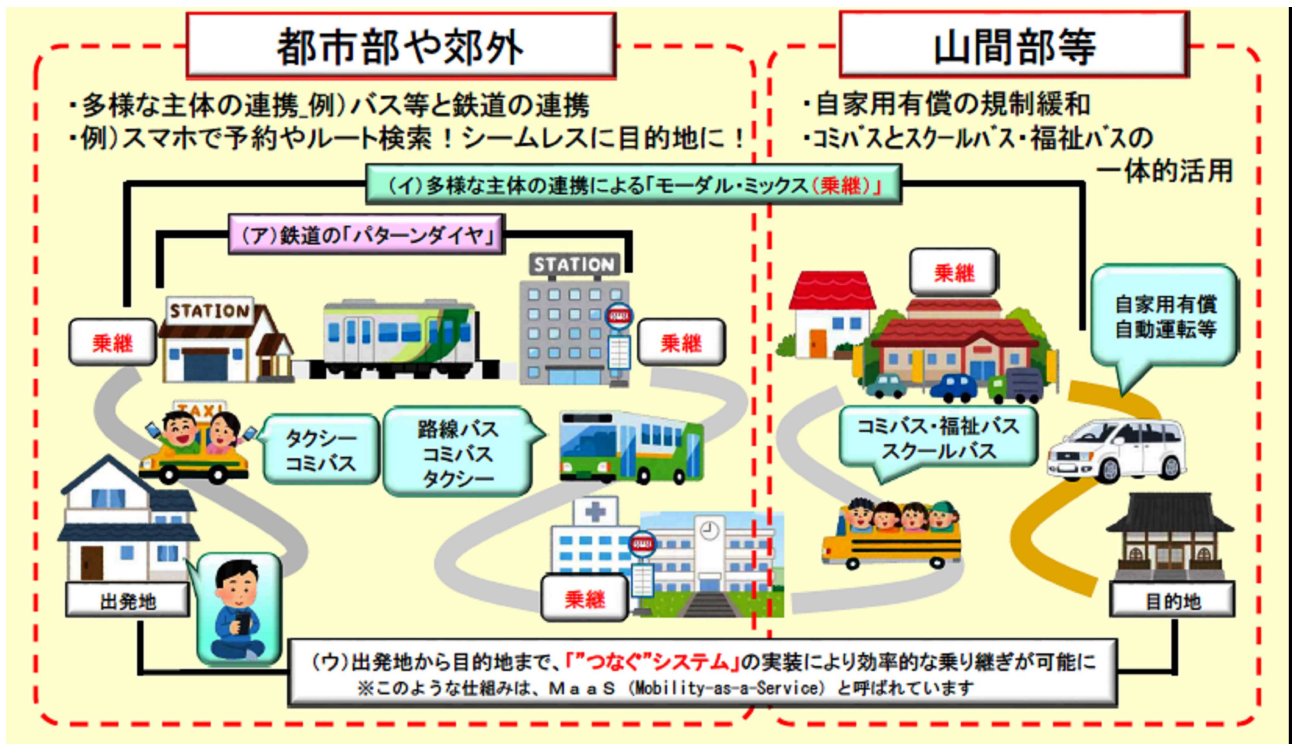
都市部や郊外

・多様な主体の連携_例）バス等と鉄道の連携
・例）スマホで予約やルート検索！シームレスに目的地に！

山間部等

・自家用有償の規制緩和
・ｺﾐﾊﾞｽとｽｸｰﾙﾊﾞｽ・福祉ﾊﾞｽの一体的活用

（イ）多様な主体の連携による「モーダル・ミックス（乗継）」

（ア）鉄道の「パターンダイヤ」

STATION

STATION

乗継

乗継

乗継

自家用有償
自動運転等

TAXI

タクシー
コミバス

路線バス
コミバス
タクシー

コミバス・福祉バス
スクールバス

出発地

乗継

目的地

（ウ）出発地から目的地まで、「”つなぐ”システム」の実装により効率的な乗り継ぎが可能に
※このような仕組みは、ＭａａＳ（Mobility-as-a-Service）と呼ばれています